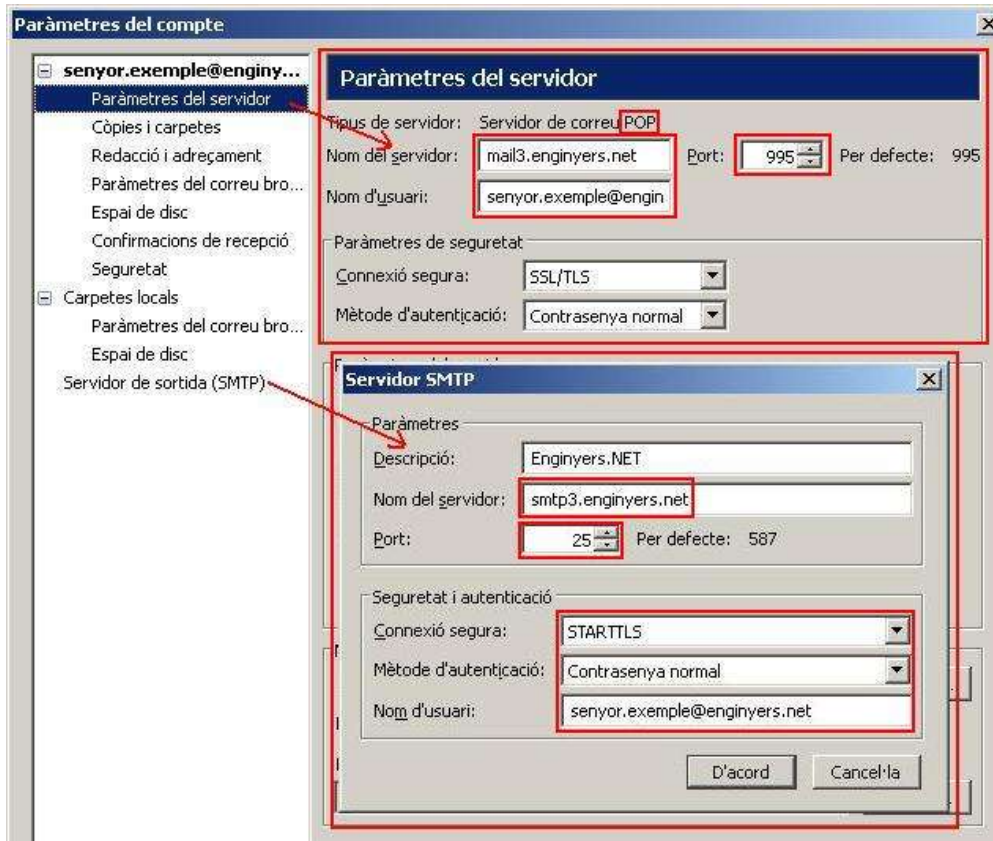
Paràmetres del compte

senyor.exemple@enginy...
Paràmetres del servidor
Còpies i carpetes
Redacció i adreçament
Paràmetres del correu bro...
Espai de disc
Confirmacions de recepció
Seguretat
Carpetes locals
Paràmetres del correu bro...
Espai de disc
Servidor de sortida (SMTP)

Paràmetres del servidor

Tipus de servidor: Servidor de correu POP
Nom del servidor: mail3.enginyers.net Port: 995 Per defecte: 995
Nom d'usuari: senyor.exemple@engin

Paràmetres de seguretat
Connexió segura: SSL/TLS
Mètode d'autenticació: Contrasenya normal

Servidor SMTP

Paràmetres
Descripció: Enginyers.NET
Nom del servidor: smtp3.enginyers.net
Port: 25 Per defecte: 587

Seguretat i autenticació
Connexió segura: STARTTLS
Mètode d'autenticació: Contrasenya normal
Nom d'usuari: senyor.exemple@enginyers.net

D'acord Cancel·la